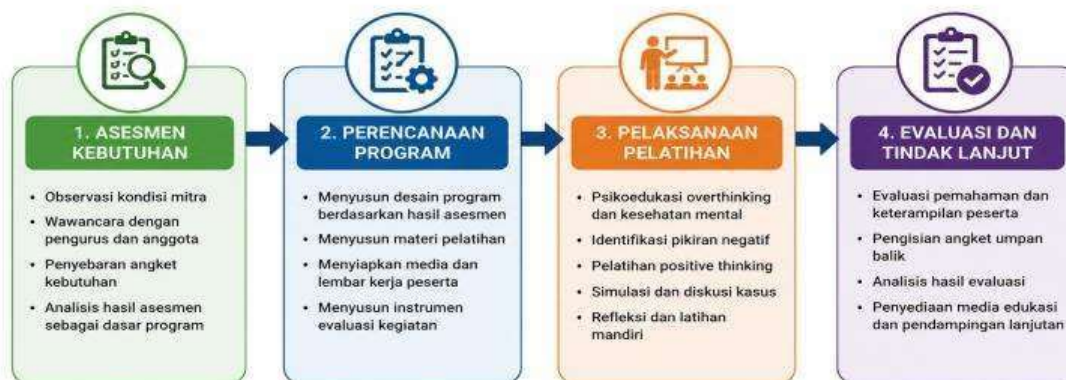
1. ASESMEN KEBUTUHAN

• Observasi kondisi mitra
• Wawancara dengan pengurus dan anggota
• Penyebaran angket kebutuhan
• Analisis hasil asesmen sebagai dasar program

2. PERENCANAAN PROGRAM

• Menyusun desain program berdasarkan hasil asesmen
• Menyusun materi pelatihan
• Menyiapkan media dan lembar kerja peserta
• Menyusun instrumen evaluasi kegiatan

3. PELAKSANAAN PELATIHAN

• Psikoedukasi overthinking dan kesehatan mental
• Identifikasi pikiran negatif
• Pelatihan positive thinking
• Simulasi dan diskusi kasus
• Refleksi dan latihan mandiri

4. EVALUASI DAN TINDAK LANJUT

• Evaluasi pemahaman dan keterampilan peserta
• Pengisian angket umpan balik
• Analisis hasil evaluasi
• Penyediaan media edukasi dan pendampingan lanjutan